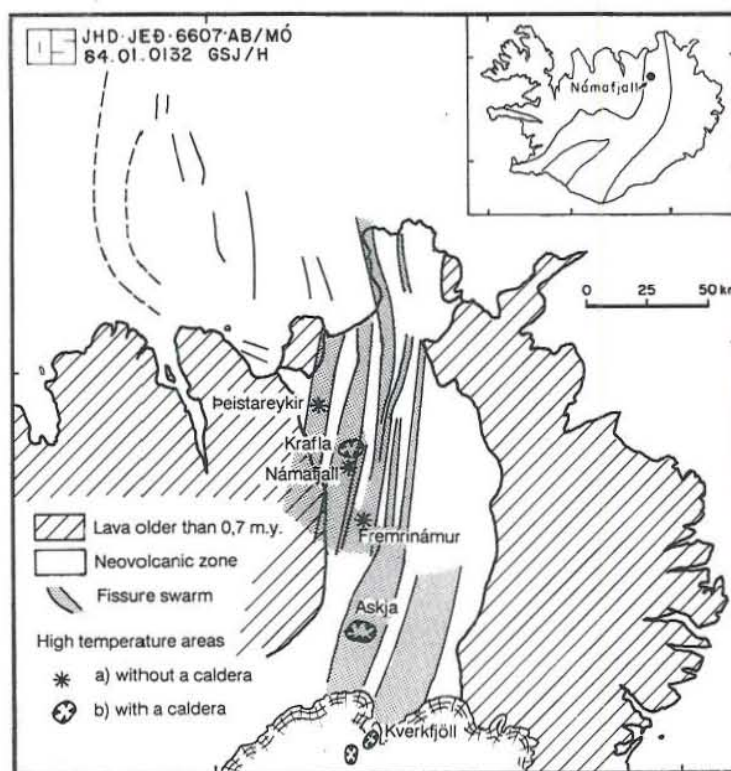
OS JHD·JEÐ·6607·AB/MÓ
84.01.0132 GSJ/H

Námafjall

0 25 50 km

Þeistareykir
Krafla
Námafjall
Fremrinámur
Askja
Kverkfjöll

Lava older than 0,7 m.y.
Neovolcanic zone
Fissure swarm
High temperature areas
a) without a caldera
b) with a caldera